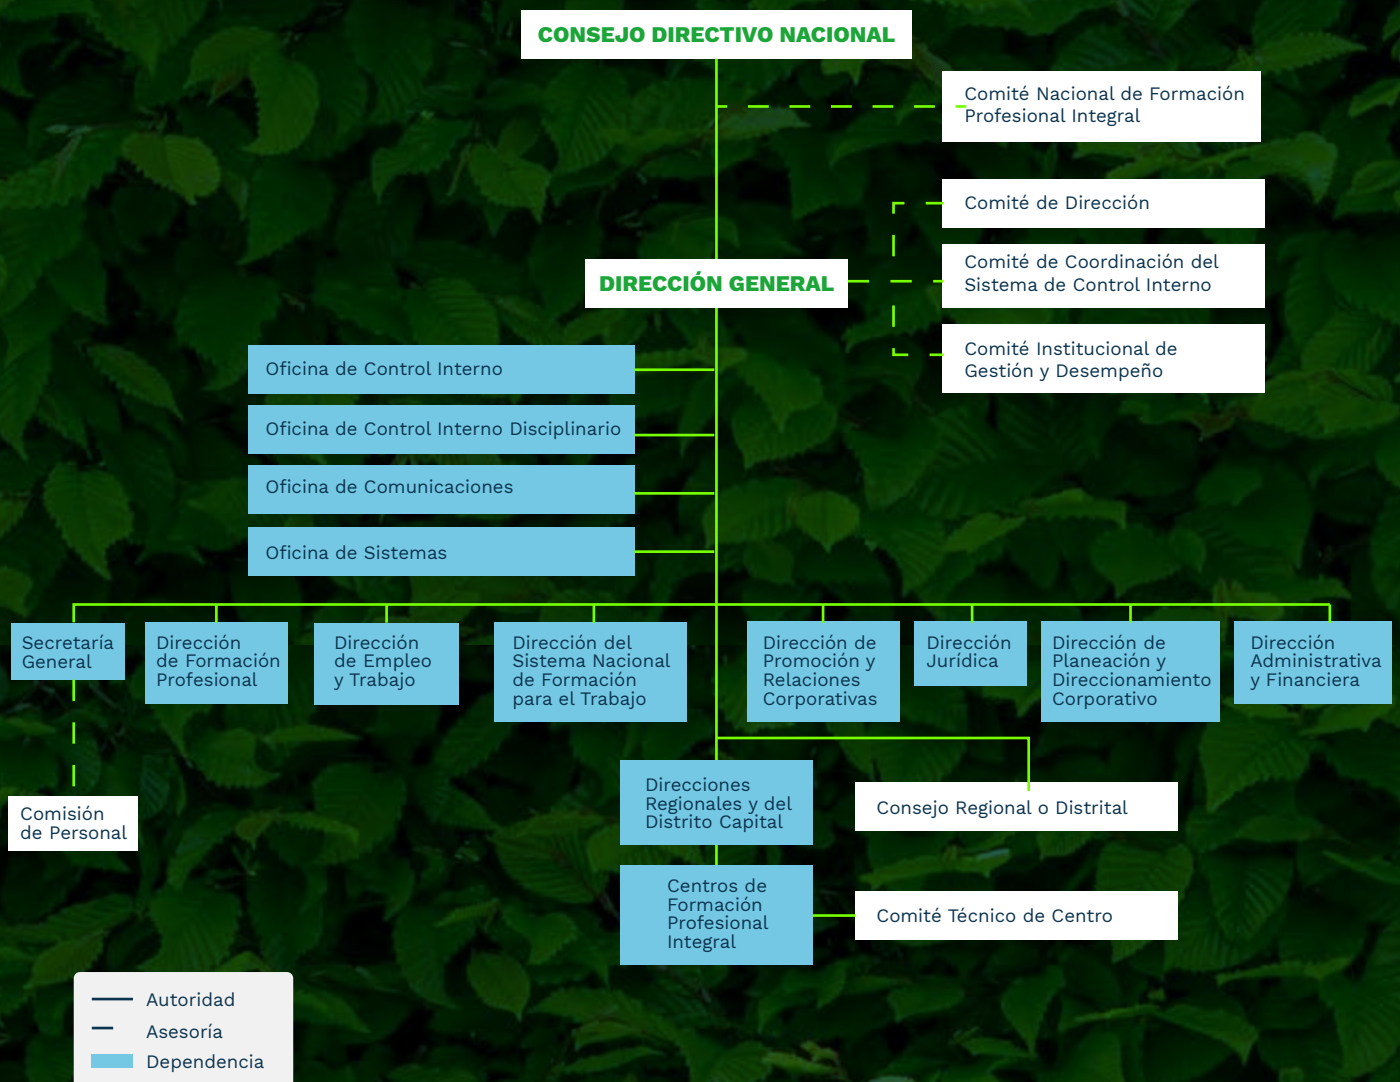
CONSEJO DIRECTIVO NACIONAL

Comité Nacional de Formación Profesional Integral

Comité de Dirección

Comité de Coordinación del Sistema de Control Interno

Comité Institucional de Gestión y Desempeño

DIRECCIÓN GENERAL

Oficina de Control Interno

Oficina de Control Interno Disciplinario

Oficina de Comunicaciones

Oficina de Sistemas

Secretaría General

Dirección de Formación Profesional

Dirección de Empleo y Trabajo

Dirección del Sistema Nacional de Formación para el Trabajo

Dirección de Promoción y Relaciones Corporativas

Dirección Jurídica

Dirección de Planeación y Direccionamiento Corporativo

Dirección Administrativa y Financiera

Comisión de Personal

Direcciones Regionales y del Distrito Capital

Consejo Regional o Distrital

Centros de Formación Profesional Integral

Comité Técnico de Centro

Autoridad
Asesoría
Dependencia